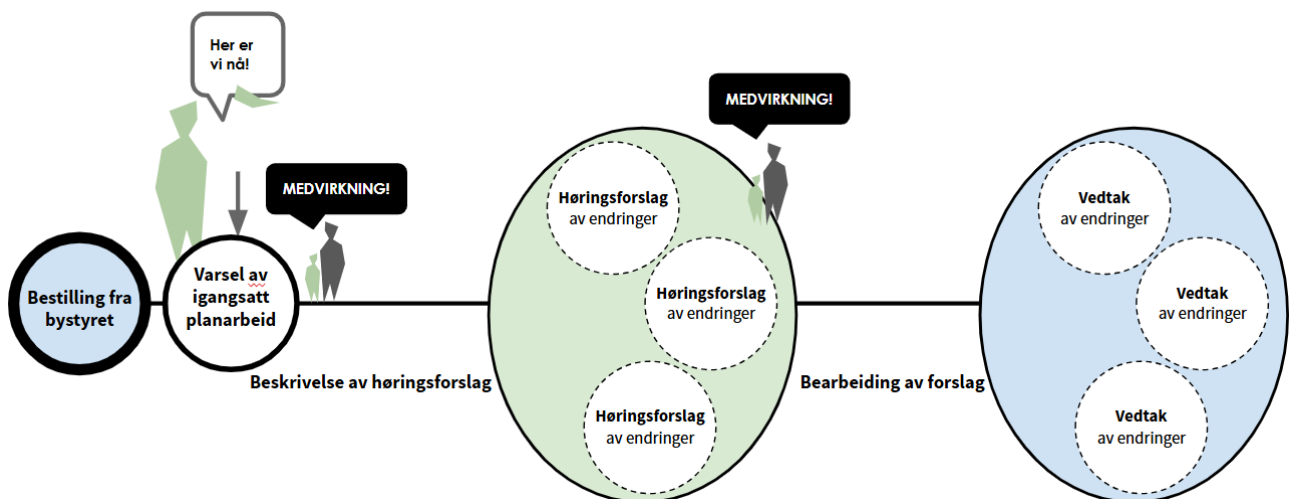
Her er vi nå!

MEDVIRKNING!

MEDVIRKNING!

Bestilling fra bystyret

Varsel av igangsatt planarbeid

Beskrivelse av høringsforslag

Høringsforslag av endringer

Høringsforslag av endringer

Høringsforslag av endringer

Bearbeiding av forslag

Vedtak av endringer

Vedtak av endringer

Vedtak av endringer